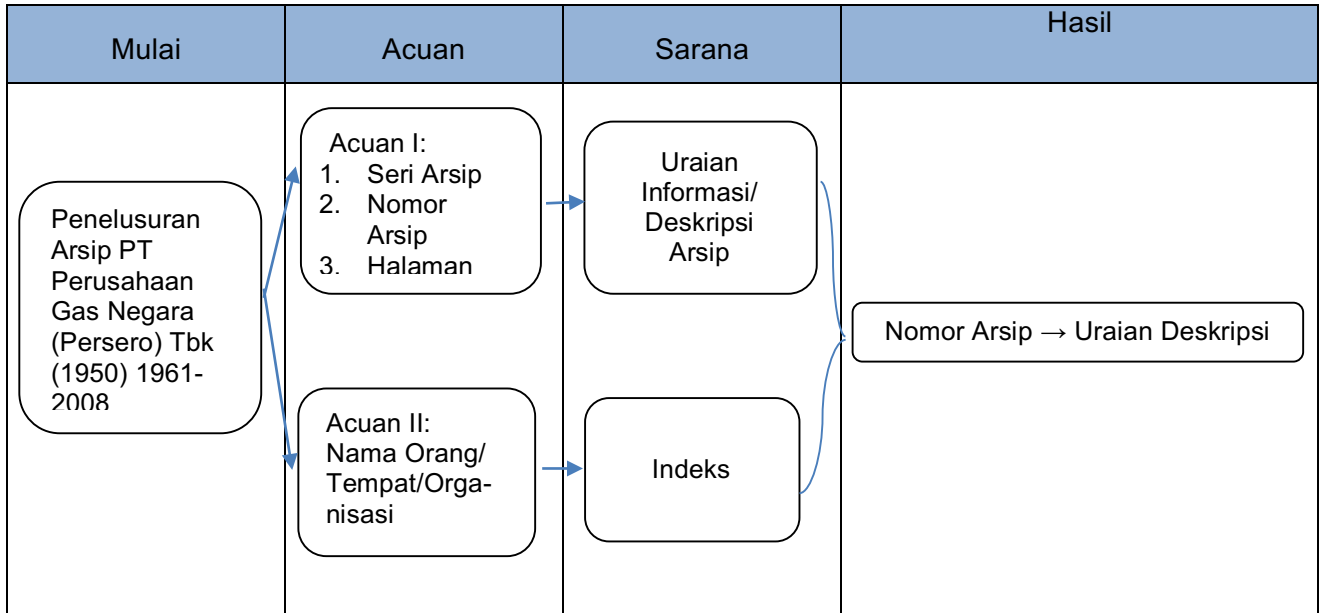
| Mulai | Acuan | Sarana | Hasil |
|---|---|---|---|
| Penelusuran Arsip PT Perusahaan Gas Negara (Persero) Tbk (1950) 1961-2008 | Acuan I: 1. Seri Arsip 2. Nomor Arsip 3. Halaman | Uraian Informasi/ Deskripsi Arsip | Nomor Arsip → Uraian Deskripsi |
| | Acuan II: Nama Orang/ Tempat/Organisasi | Indeks | |